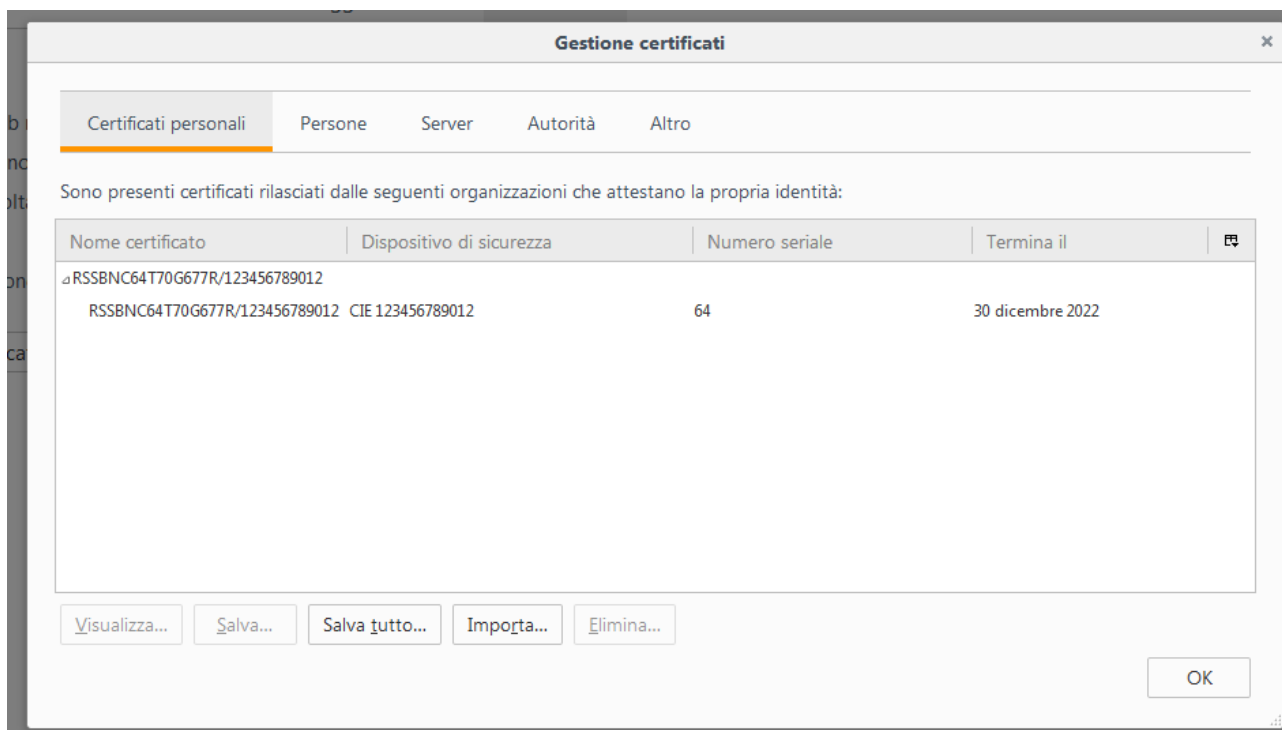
Gestione certificati

×

Certificati personali | Persone | Server | Autorità | Altro

Sono presenti certificati rilasciati dalle seguenti organizzazioni che attestano la propria identità:

| Nome certificato | Dispositivo di sicurezza | Numero seriale | Termina il |
|---|---|---|---|
| RSSBNC64T70G677R/123456789012 | | | |
| RSSBNC64T70G677R/123456789012 | CIE 123456789012 | 64 | 30 dicembre 2022 |

Visualizza... Salva... Salva tutto... Importa... Elimina...

OK